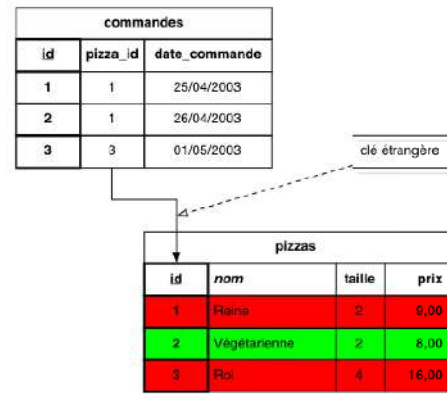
commandes

| id | pizza_id | date_commande |
|---|---|---|
| 1 | 1 | 25/04/2003 |
| 2 | 1 | 26/04/2003 |
| 3 | 3 | 01/05/2003 |

clé étrangère

pizzas

| id | nom | taille | prix |
|---|---|---|---|
| 1 | Reine | 2 | 9,00 |
| 2 | Végétarienne | 2 | 8,00 |
| 3 | Roi | 4 | 16,00 |